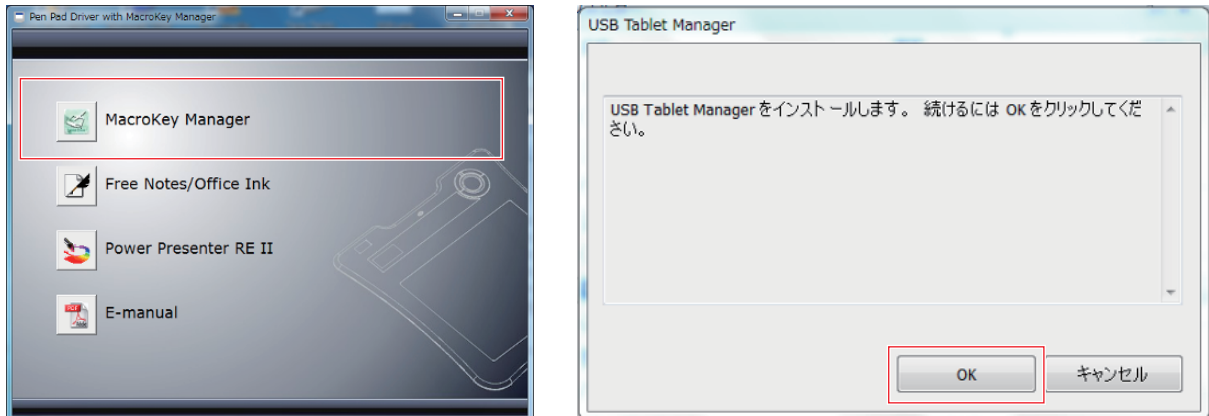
Pen Pad Driver with MacroKey Manager

MacroKey Manager

Free Notes/Office Ink

Power Presenter RE II

E-manual

USB Tablet Manager

USB Tablet Manager をインストールします。 続けるには OK をクリックしてください。

OK

キャンセル